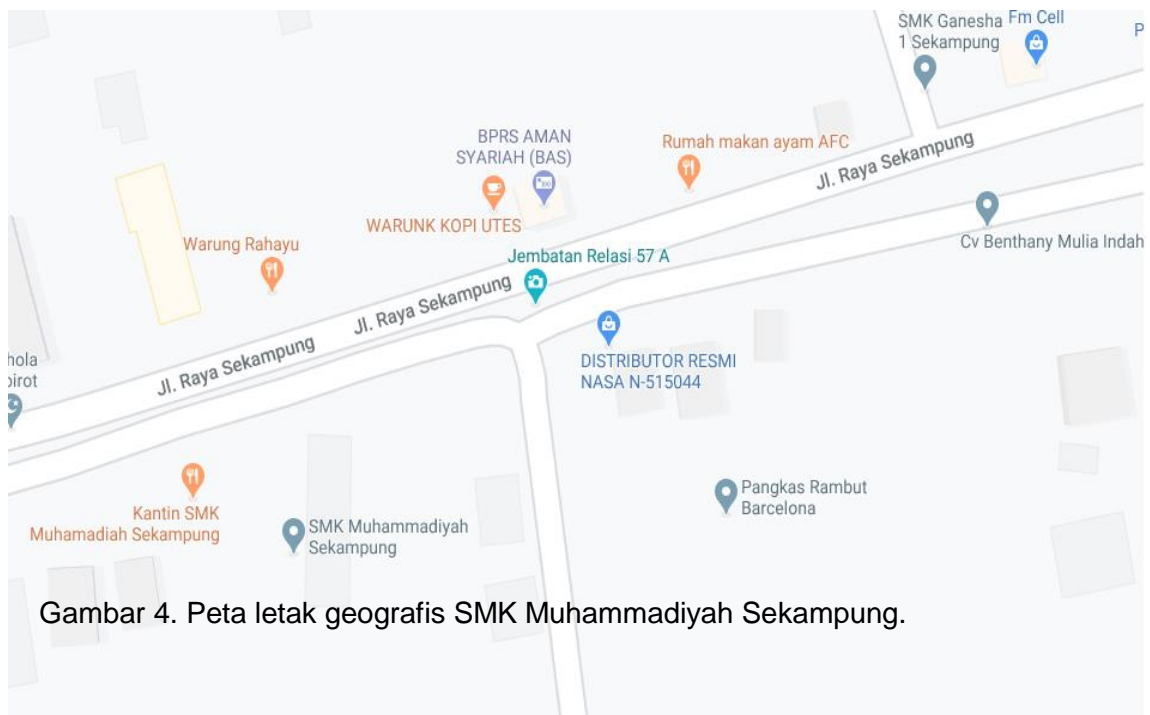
SMK Ganesha 1 Sekampung
Fm Cell
P
BPRS AMAN SYARIAH (BAS)
Rumah makan ayam AFC
Jl. Raya Sekampung
WARUNK KOPI UTES
Cv Benthany Mulia Indah
Warung Rahayu
Jembatan Relasi 57 A
Jl. Raya Sekampung
Jl. Raya Sekampung
DISTRIBUTOR RESMI NASA N-515044
hola
pirot
Kantin SMK Muhamadiah Sekampung
SMK Muhammadiyah Sekampung
Pangkas Rambut Barcelona

Gambar 4. Peta letak geografis SMK Muhammadiyah Sekampung.